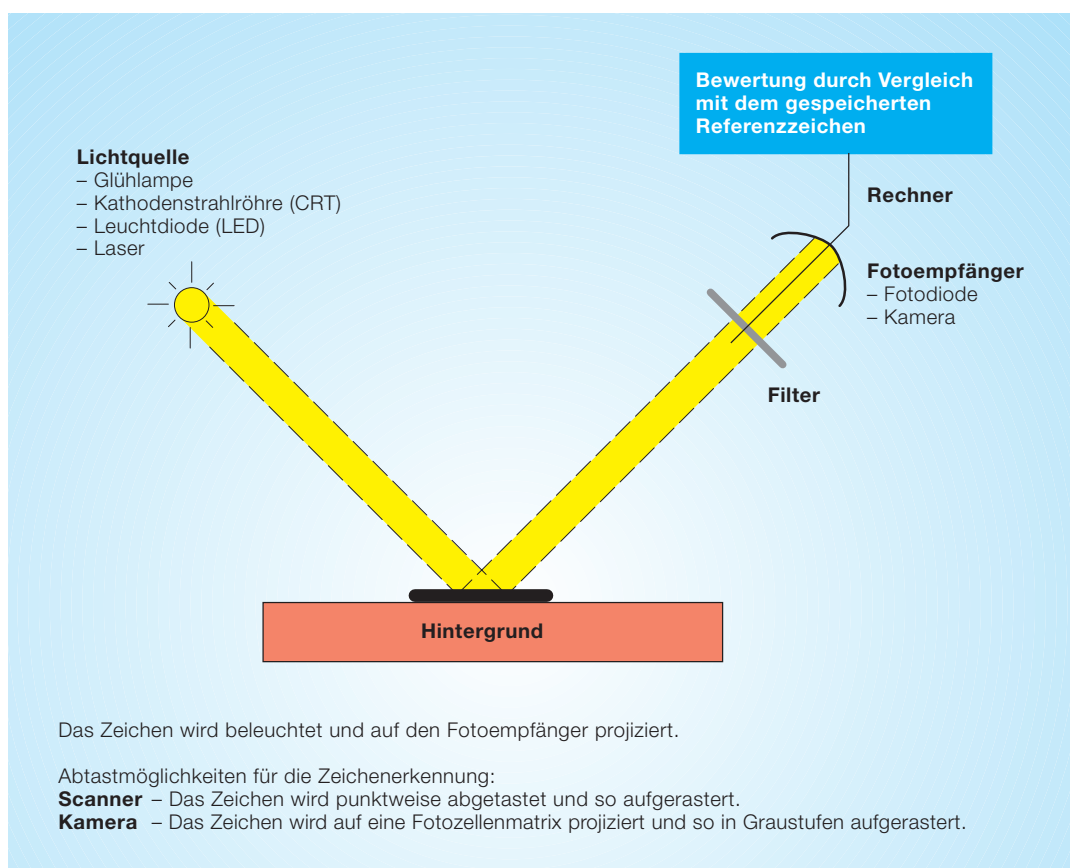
Bewertung durch Vergleich mit dem gespeicherten Referenzzeichen

Lichtquelle
– Glühlampe
– Kathodenstrahlröhre (CRT)
– Leuchtdiode (LED)
– Laser

Rechner

Fotoempfänger
– Fotodiode
– Kamera

Filter

Hintergrund

Das Zeichen wird beleuchtet und auf den Fotoempfänger projiziert.

Abtastmöglichkeiten für die Zeichenerkennung:
**Scanner** – Das Zeichen wird punktweise abgetastet und so aufgerastert.
**Kamera** – Das Zeichen wird auf eine Fotozellenmatrix projiziert und so in Graustufen aufgerastert.